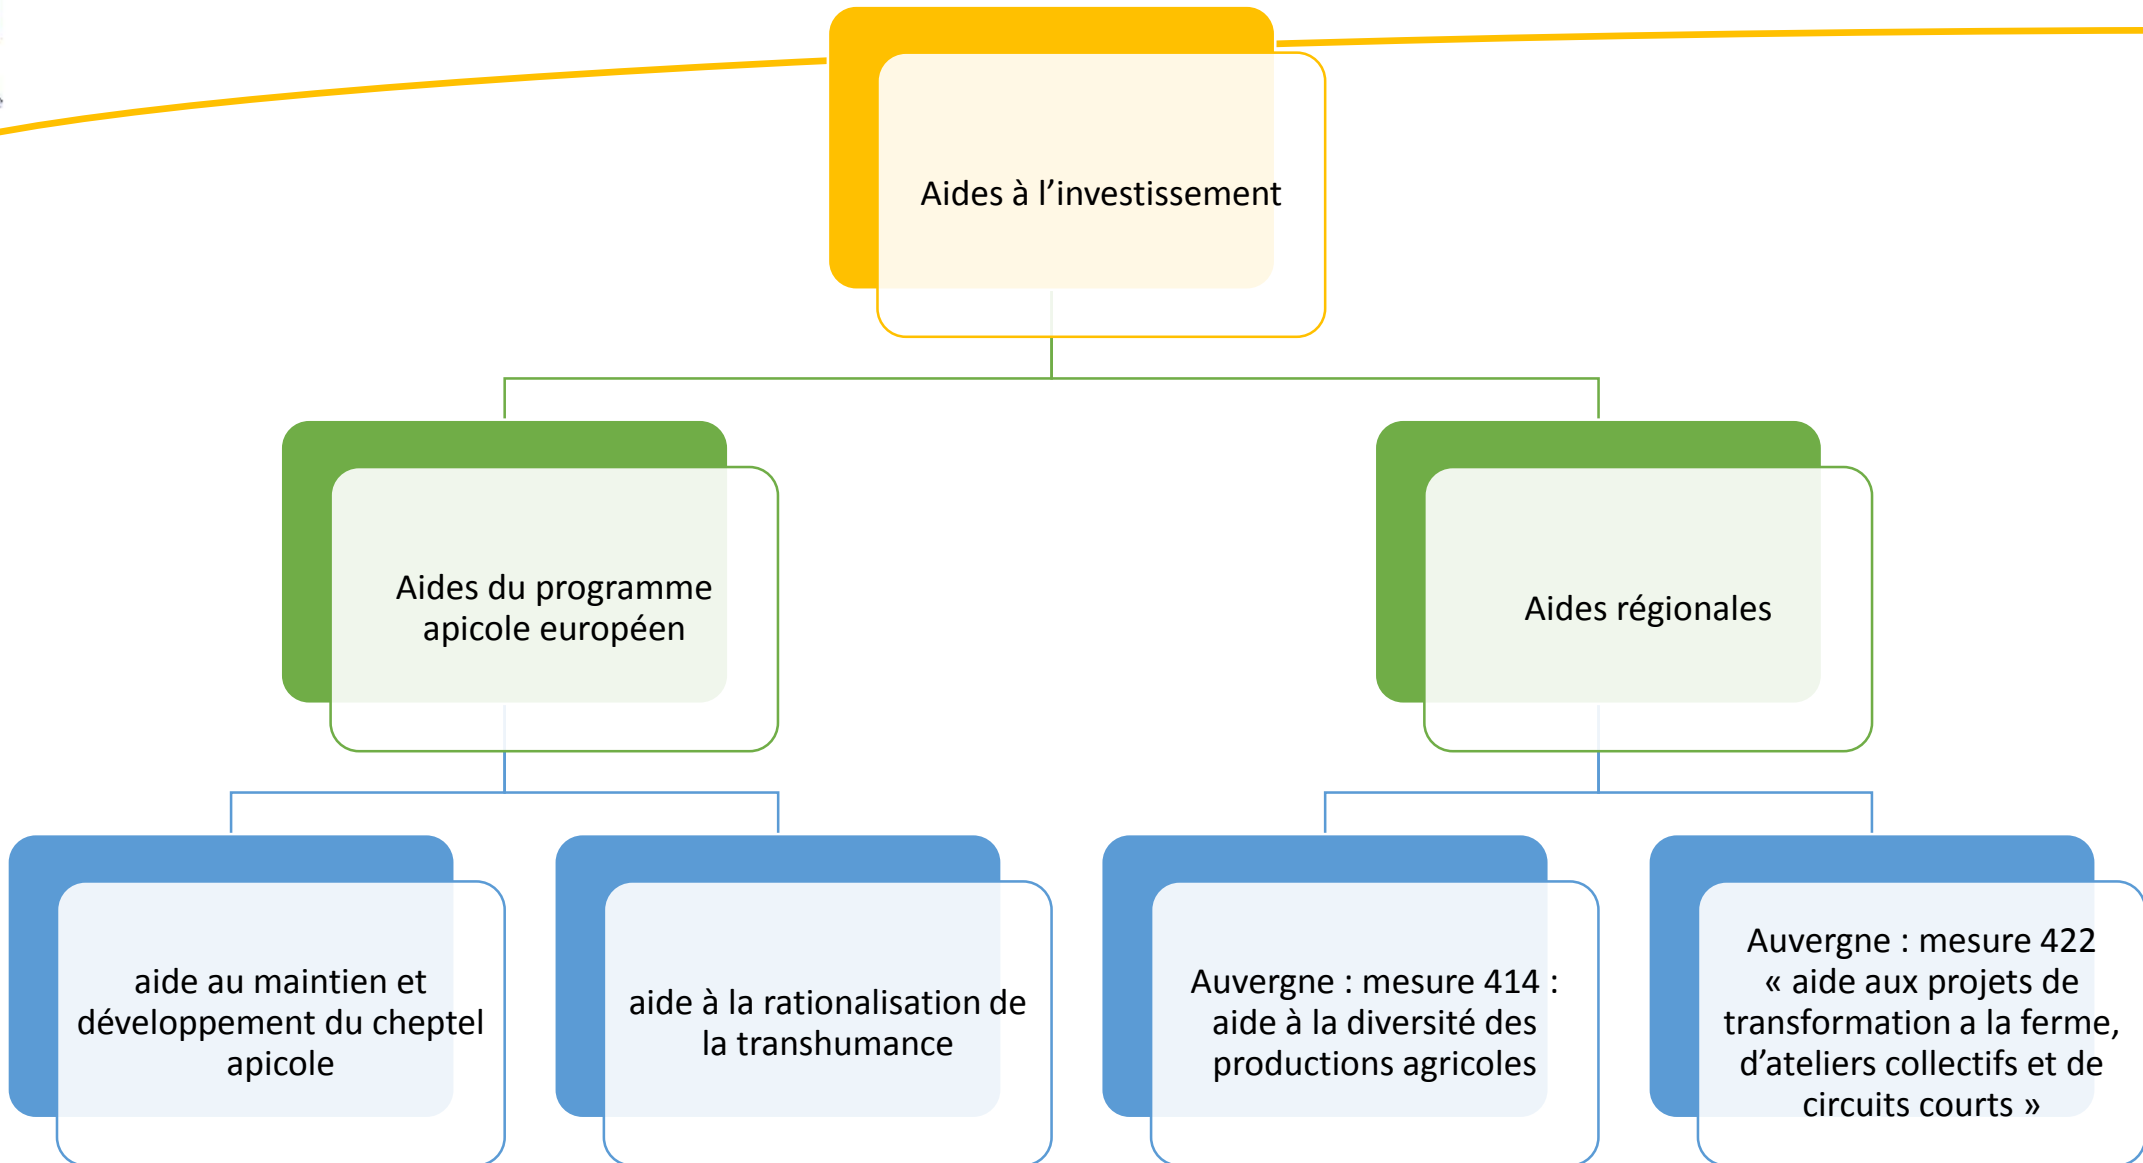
Aides à l’investissement

Aides du programme apicole européen

Aides régionales

aide au maintien et développement du cheptel apicole

aide à la rationalisation de la transhumance

Auvergne : mesure 414 : aide à la diversité des productions agricoles

Auvergne : mesure 422 « aide aux projets de transformation a la ferme, d’ateliers collectifs et de circuits courts »